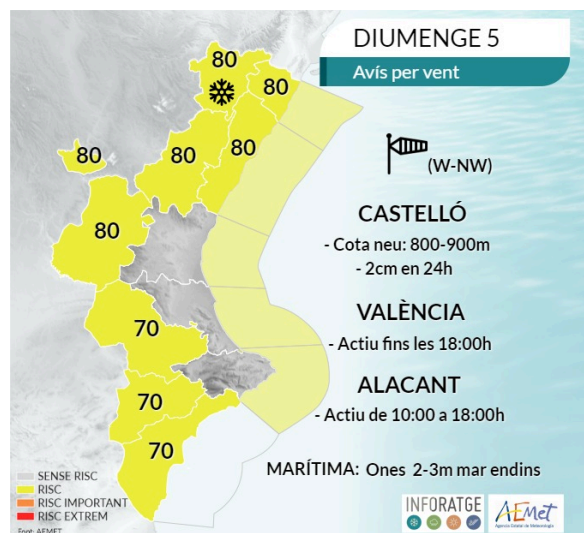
DIUMENGE 5
Avís per vent

80
80
80
80
80
80
70
70
70

(W-NW)

CASTELLÓ
- Cota neu: 800-900m
- 2cm en 24h

VALÈNCIA
- Actiu fins les 18:00h

ALACANT
- Actiu de 10:00 a 18:00h

MARÍTIMA: Ones 2-3m mar endins

SENSE RISC
RISC
RISC IMPORTANT
RISC EXTREM
Font: AEMET

INFORATGE
AEMet
Agencia Estatal de Meteorología